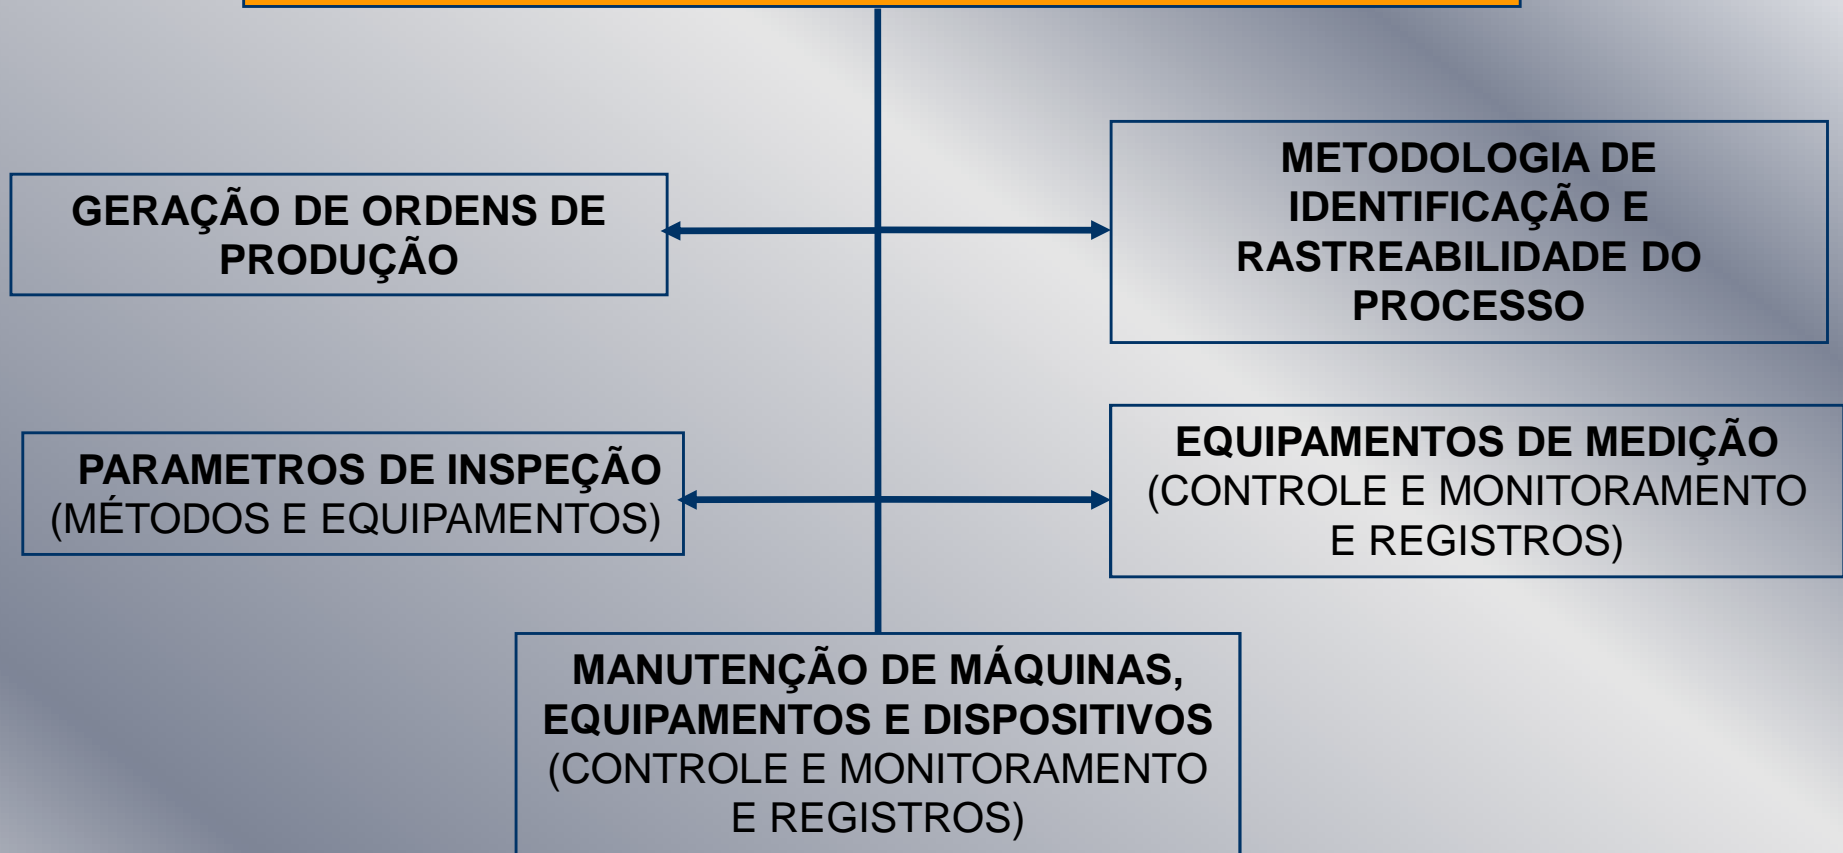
GERAÇÃO DE ORDENS DE PRODUÇÃO

METODOLOGIA DE IDENTIFICAÇÃO E RASTREABILIDADE DO PROCESSO

PARAMETROS DE INSPEÇÃO (MÉTODOS E EQUIPAMENTOS)

EQUIPAMENTOS DE MEDIÇÃO (CONTROLE E MONITORAMENTO E REGISTROS)

MANUTENÇÃO DE MÁQUINAS, EQUIPAMENTOS E DISPOSITIVOS (CONTROLE E MONITORAMENTO E REGISTROS)